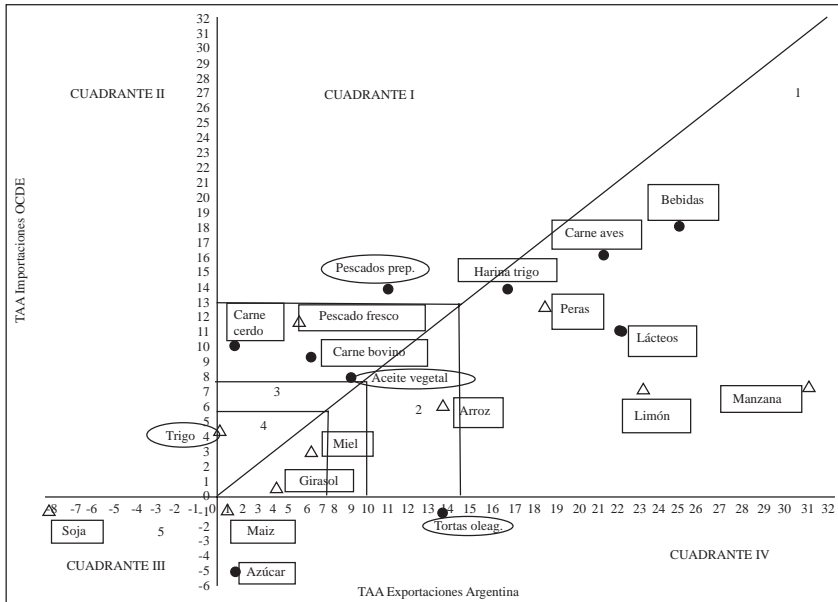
CUADRANTE II

CUADRANTE I

1

TAA Importaciones OCDE

32
31
30
29
28
27
26
25
24
23
22
21
20
19
18
17
16
15
14
13
12
11
10
9
8
7
6
5
4
3
2
1
0
-1
-2
-3
-4
-5
-6

Bebidas

Carne aves

Pescados prep.

Harina trigo

Carne cerdo

Pescado fresco

Peras

Lácteos

Carne bovino

Aceite vegetal

3

2

Arroz

Limón

Manzana

4

Trigo

Miel

Girasol

-8 -7 -6 -5 -4 -3 -2 -1 0 1 2 3 4 5 6 7 8 9 10 11 12 13 14 15 16 17 18 19 20 21 22 23 24 25 26 27 28 29 30 31 32

Soja

5

Maiz

Tortas oleag.

CUADRANTE III

CUADRANTE IV

Azúcar

TAA Exportaciones Argentina